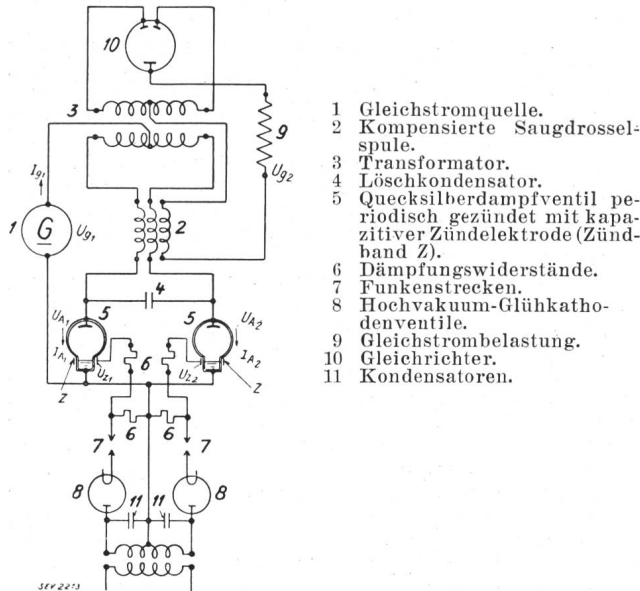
10
3
9
$U_{g2}$
$I_{g1}$
1
G
$U_{g1}$
2
4
5
5
$U_{A1}$
$U_{A2}$
$I_{A1}$
$I_{A2}$
$U_{Z1}$
$U_{Z2}$
6
Z
Z
7
6
6
7
8
11
11
8
SEV 2273

1 Gleichstromquelle.
2 Kompensierte Saugdrosselspule.
3 Transformator.
4 Löschkondensator.
5 Quecksilberdampfventil periodisch gezündet mit kapazitiver Zündelektrode (Zündband Z).
6 Dämpfungswiderstände.
7 Funkenstrecken.
8 Hochvakuum-Glühkathodenventile.
9 Gleichstrombelastung.
10 Gleichrichter.
11 Kondensatoren.